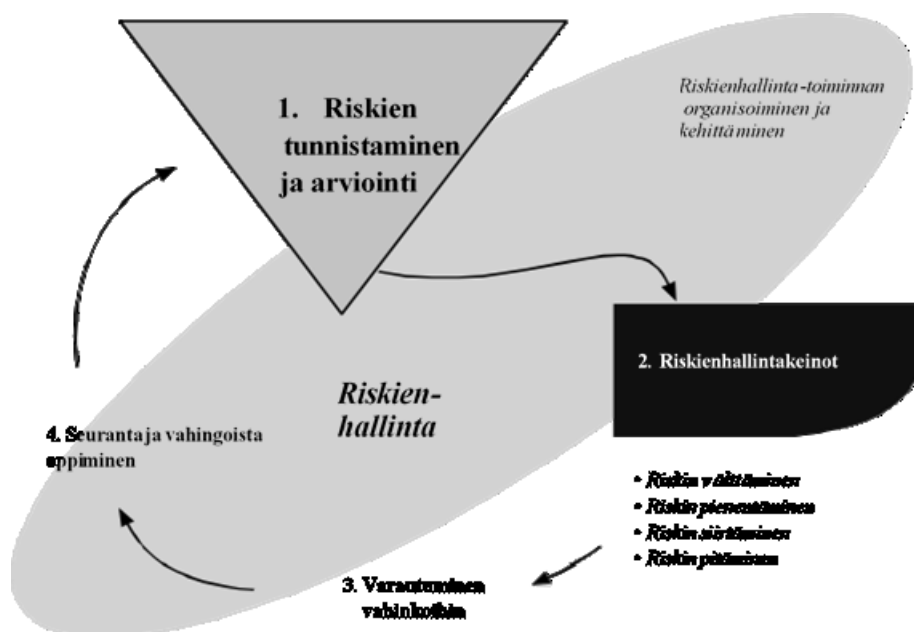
1. Riskien tunnistaminen ja arviointi

Riskienhallinta-toiminnan organisoiminen ja kehittäminen

2. Riskienhallintakeinot

Riskien-hallinta

4. Seuranta ja vahingoista oppiminen

• Riskin välttäminen
• Riskin pienentäminen
• Riskin siirtäminen
• Riskin pitäminen

3. Varautuminen vahinkoihin